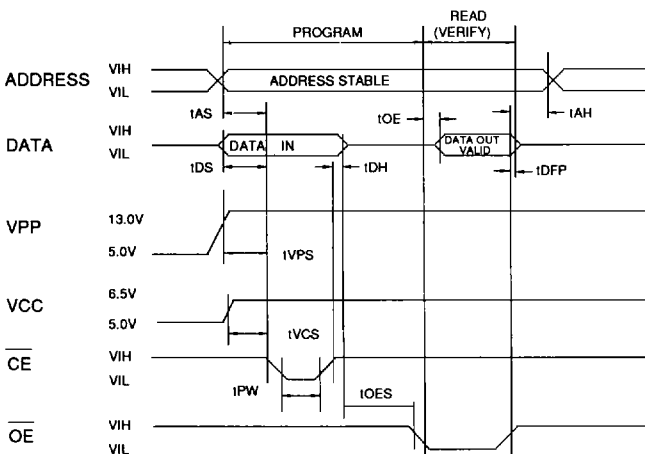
PROGRAM

READ
(VERIFY)

ADDRESS VIH VIL

ADDRESS STABLE

tAS

tOE

tAH

DATA VIH VIL

DATA IN

DATA OUT VALID

tDS

tDH

tDFP

VPP 13.0V 5.0V

tVPS

VCC 6.5V 5.0V

tVCS

$\overline{CE}$ VIH VIL

tPW

tOES

$\overline{OE}$ VIH VIL